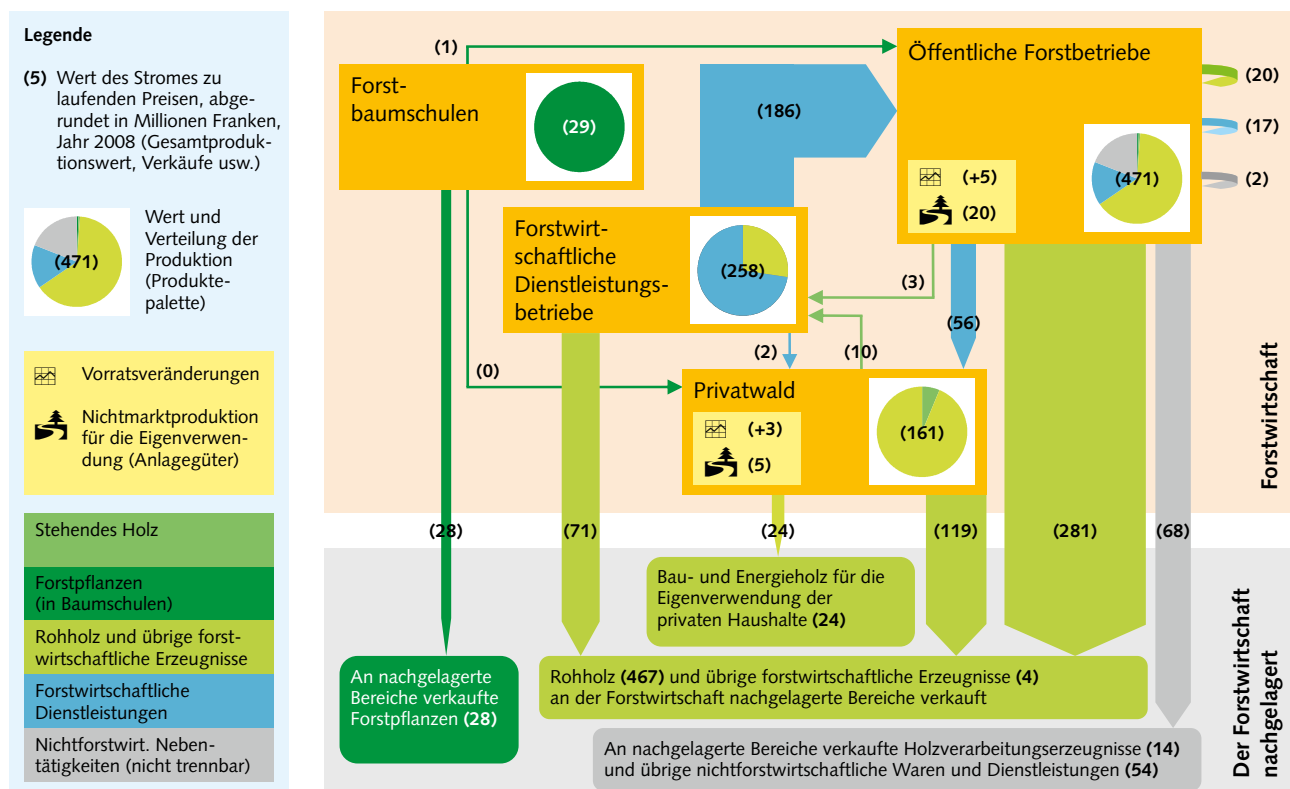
Legende

(5) Wert des Stromes zu laufenden Preisen, abgerundet in Millionen Franken, Jahr 2008 (Gesamtproduktionswert, Verkäufe usw.)

(471) Wert und Verteilung der Produktion (Produktepalette)

Vorratsveränderungen

Nichtmarktproduktion für die Eigenverwendung (Anlagegüter)

Stehendes Holz

Forstpflanzen (in Baumschulen)

Rohholz und übrige forstwirtschaftliche Erzeugnisse

Forstwirtschaftliche Dienstleistungen

Nichtforstwirt. Nebentätigkeiten (nicht trennbar)

(1)

Forstbaumschulen

(29)

(186)

Öffentliche Forstbetriebe

(20)

(17)

(2)

(+5)

(20)

(471)

Forstwirtschaftliche Dienstleistungsbetriebe

(258)

(3)

(56)

(2)

(10)

(0)

Privatwald

(+3)

(5)

(161)

Forstwirtschaft

(28)

(71)

(24)

(119)

(281)

(68)

Bau- und Energieholz für die Eigenverwendung der privaten Haushalte (24)

An nachgelagerte Bereiche verkaufte Forstpflanzen (28)

Rohholz (467) und übrige forstwirtschaftliche Erzeugnisse (4) an der Forstwirtschaft nachgelagerte Bereiche verkauft

An nachgelagerte Bereiche verkaufte Holzverarbeitungserzeugnisse (14) und übrige nichtforstwirtschaftliche Waren und Dienstleistungen (54)

Der Forstwirtschaft nachgelagert